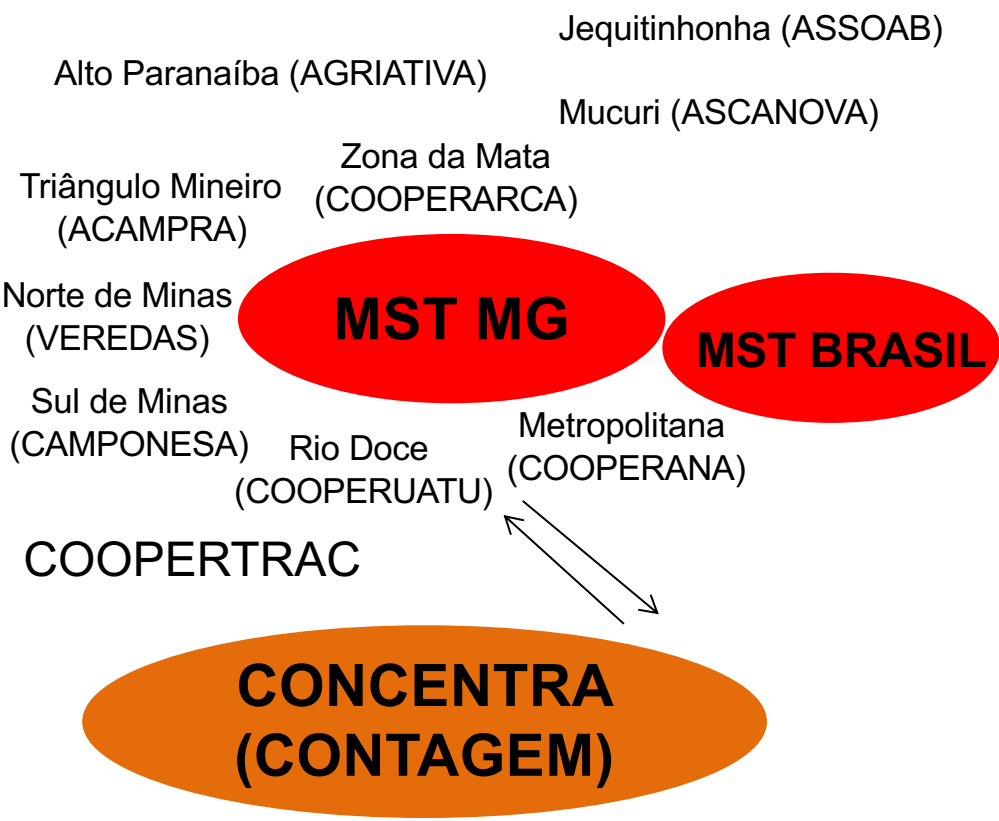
Jequitinhonha (ASSOAB)

Alto Paranaíba (AGRIATIVA)

Mucuri (ASCANOVA)

Zona da Mata (COOPERARCA)

Triângulo Mineiro (ACAMPRA)

Norte de Minas (VEREDAS)

MST MG

MST BRASIL

Sul de Minas (CAMPONESA)

Rio Doce (COOPERUATU)

Metropolitana (COOPERANA)

COOPERTRAC

CONCENTRA (CONTAGEM)